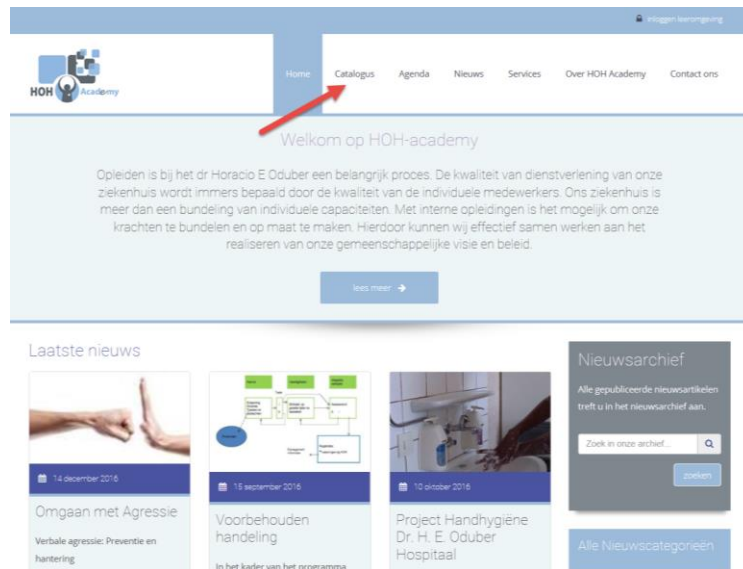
Inloggen leeromgeving

HOH Academy

Home
Catalogus
Agenda
Nieuws
Services
Over HOH Academy
Contact ons

Welkom op HOH-academy

Opleiden is bij het dr Horacio E Oduber een belangrijk proces. De kwaliteit van dienstverlening van onze ziekenhuis wordt immers bepaald door de kwaliteit van de individuele medewerkers. Ons ziekenhuis is meer dan een bundeling van individuele capaciteiten. Met interne opleidingen is het mogelijk om onze krachten te bundelen en op maat te maken. Hierdoor kunnen wij effectief samen werken aan het realiseren van onze gemeenschappelijke visie en beleid.

lees meer

Laatste nieuws

14 december 2016
Omgaan met Agressie
Verbale agressie: Preventie en hantering

15 september 2016
Voorbehouden handeling
In het kader van het programma

10 oktober 2016
Project Handhygiëne Dr. H. E. Oduber Hospitaal

Nieuwsarchief
Alle gepubliceerde nieuwsartikelen treft u in het nieuwsarchief aan.
Zoek in onze archief...
zoeken

Alle Nieuwscategorieën